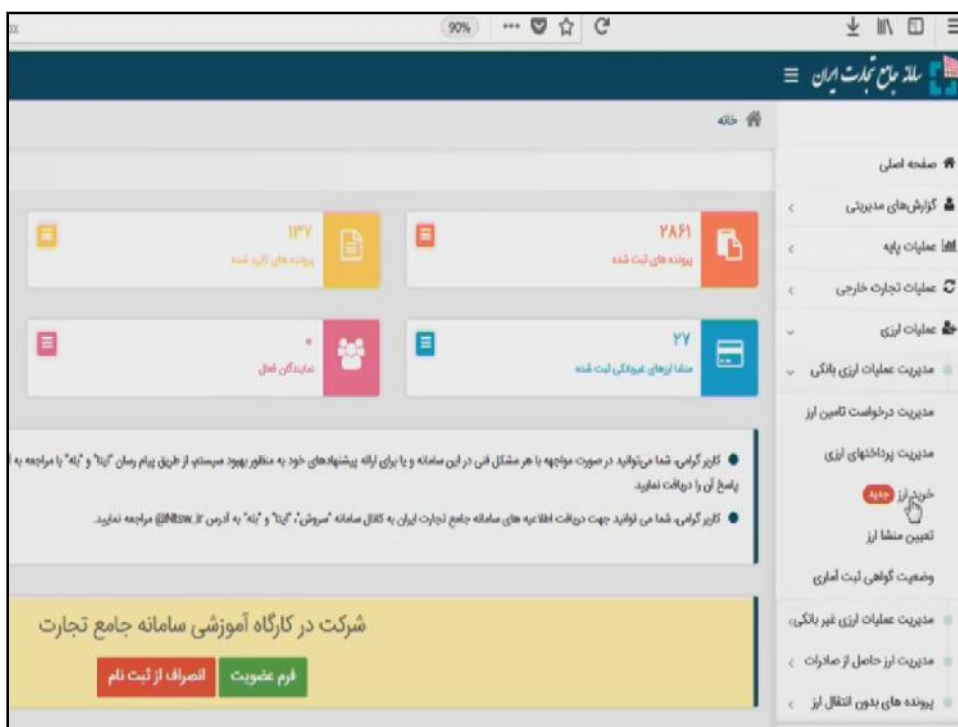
90%

سامانه جامع تجارت ایران

خانه

صفحه اصلی
گزارش‌های مدیریتی
عملیات پایه
عملیات تجارت خارجی
عملیات ارزی
مدیریت عملیات ارزی بانکی
مدیریت درخواست تامین ارز
مدیریت پرداختهای ارزی
خرید ارز جدید
تعیین منشا ارز
وضعیت گواهی ثبت آماری
مدیریت عملیات ارزی غیر بانکی
مدیریت ارز حاصل از صادرات
پرونده های بدون انتقال ارز

۲۸۶۱
پرونده های ثبت شده

۱۳۷
پرونده های تایید شده

۲۷
منشا ارزهای غیربانکی ثبت شده

۰
نمایندگان فعال

کاربر گرامی، شما می‌توانید در صورت مواجهه با هر مشکل فنی در این سامانه و یا برای ارائه پیشنهادهای خود به منظور بهبود سیستم از طریق پیام رسان "ایتا" و "بله" با مراجعه به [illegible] پاسخ آن را دریافت نمایید.

کاربر گرامی، شما می توانید جهت دریافت اطلاعیه های سامانه جامع تجارت ایران به کانال سامانه "سروش"، "ایتا" و "بله" به آدرس Ntsw_ir@ مراجعه نمایید.

شرکت در کارگاه آموزشی سامانه جامع تجارت

فرم عضویت
انصراف از ثبت نام